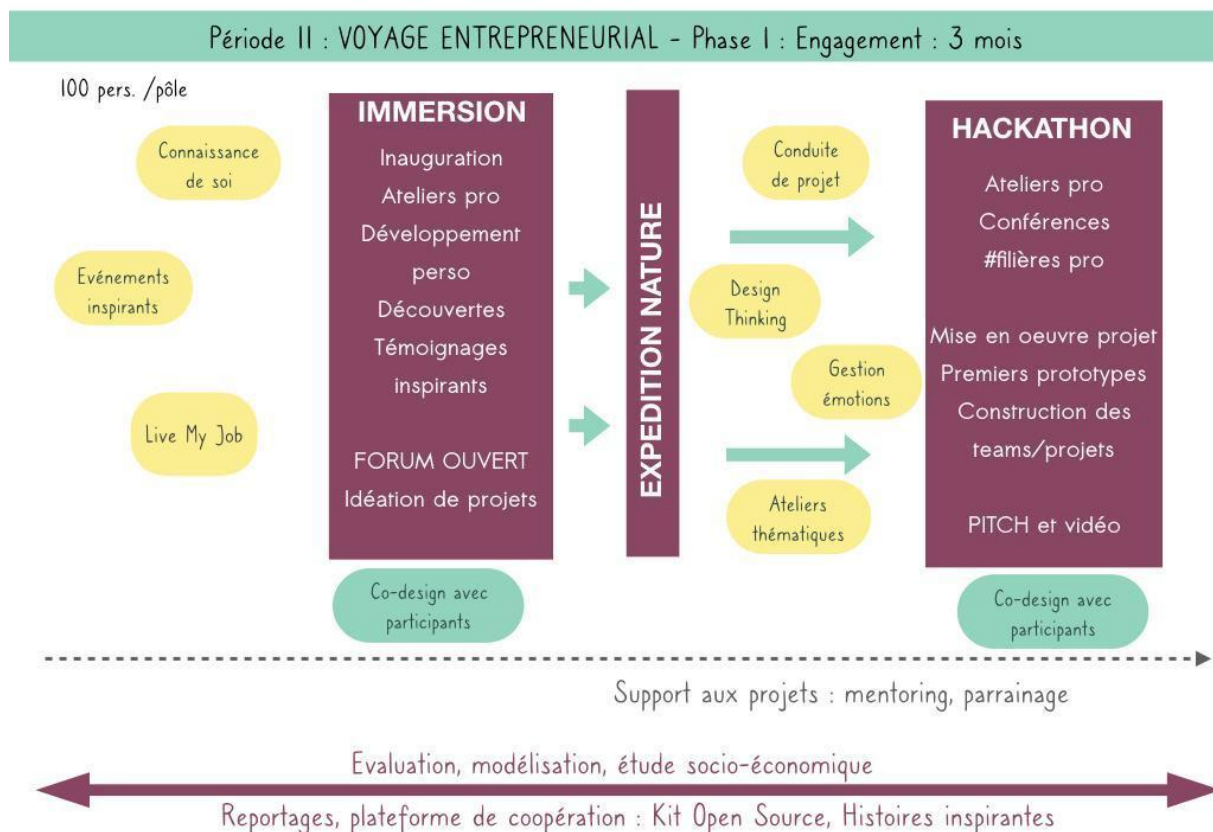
Période II : VOYAGE ENTREPRENEURIAL - Phase I : Engagement : 3 mois

100 pers. /pôle

Connaissance de soi

Evénements inspirants

Live My Job

IMMERSION

Inauguration
Ateliers pro
Développement perso
Découvertes
Témoignages inspirants

FORUM OUVERT
Idéation de projets

Co-design avec participants

EXPEDITION NATURE

Conduite de projet

Design Thinking

Gestion émotions

Ateliers thématiques

HACKATHON

Ateliers pro
Conférences
#filières pro

Mise en oeuvre projet
Premiers prototypes
Construction des teams/projets

PITCH et vidéo

Co-design avec participants

Support aux projets : mentoring, parrainage

Evaluation, modélisation, étude socio-économique

Reportages, plateforme de coopération : Kit Open Source, Histoires inspirantes